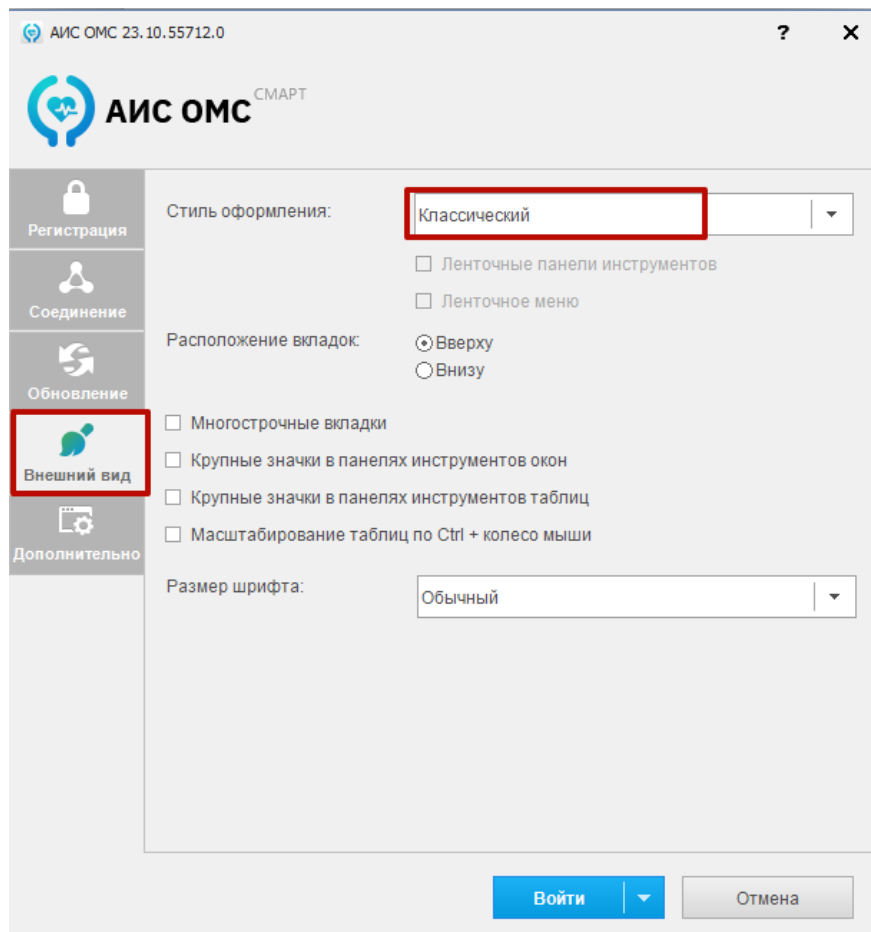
АИС ОМС 23.10.55712.0

?

АИС ОМС СМАРТ

Регистрация

Соединение

Обновление

Внешний вид

Дополнительно

Стиль оформления: Классический

Ленточные панели инструментов

Ленточное меню

Расположение вкладок: Вверху

Внизу

Многострочные вкладки

Крупные значки в панелях инструментов окон

Крупные значки в панелях инструментов таблиц

Масштабирование таблиц по Ctrl + колесо мыши

Размер шрифта: Обычный

Войти

Отмена